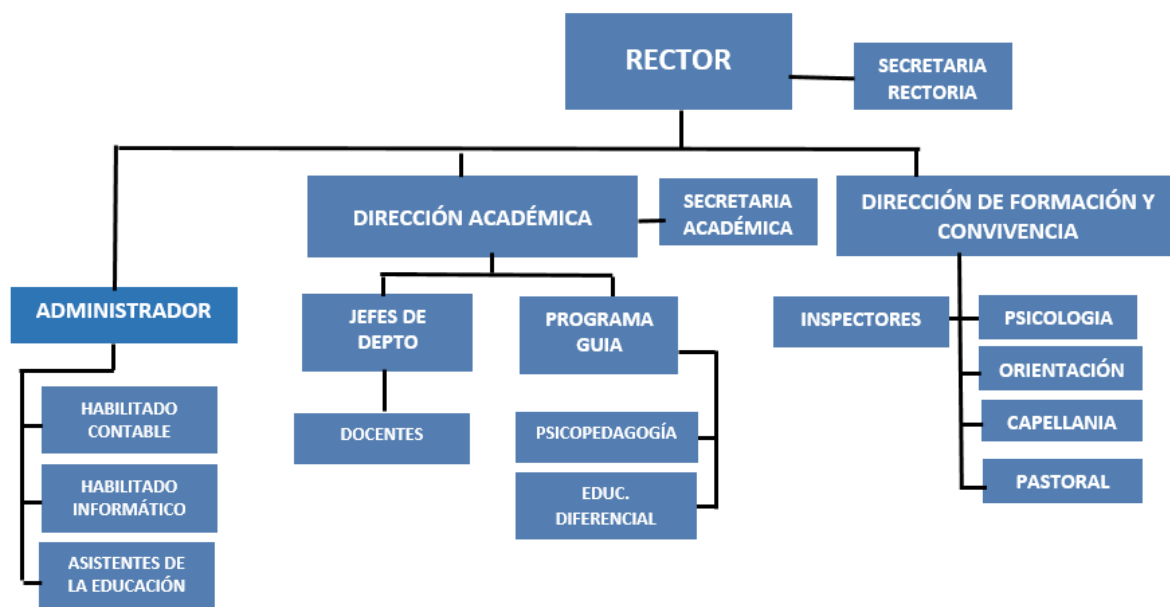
RECTOR

SECRETARIA RECTORIA

DIRECCIÓN ACADÉMICA

SECRETARIA ACADÉMICA

DIRECCIÓN DE FORMACIÓN Y CONVIVENCIA

ADMINISTRADOR

HABILITADO CONTABLE

HABILITADO INFORMÁTICO

ASISTENTES DE LA EDUCACIÓN

JEFES DE DEPTO

DOCENTES

PROGRAMA GUIA

PSICOPEDAGOGÍA

EDUC. DIFERENCIAL

INSPECTORES

PSICOLOGIA

ORIENTACIÓN

CAPELLANIA

PASTORAL